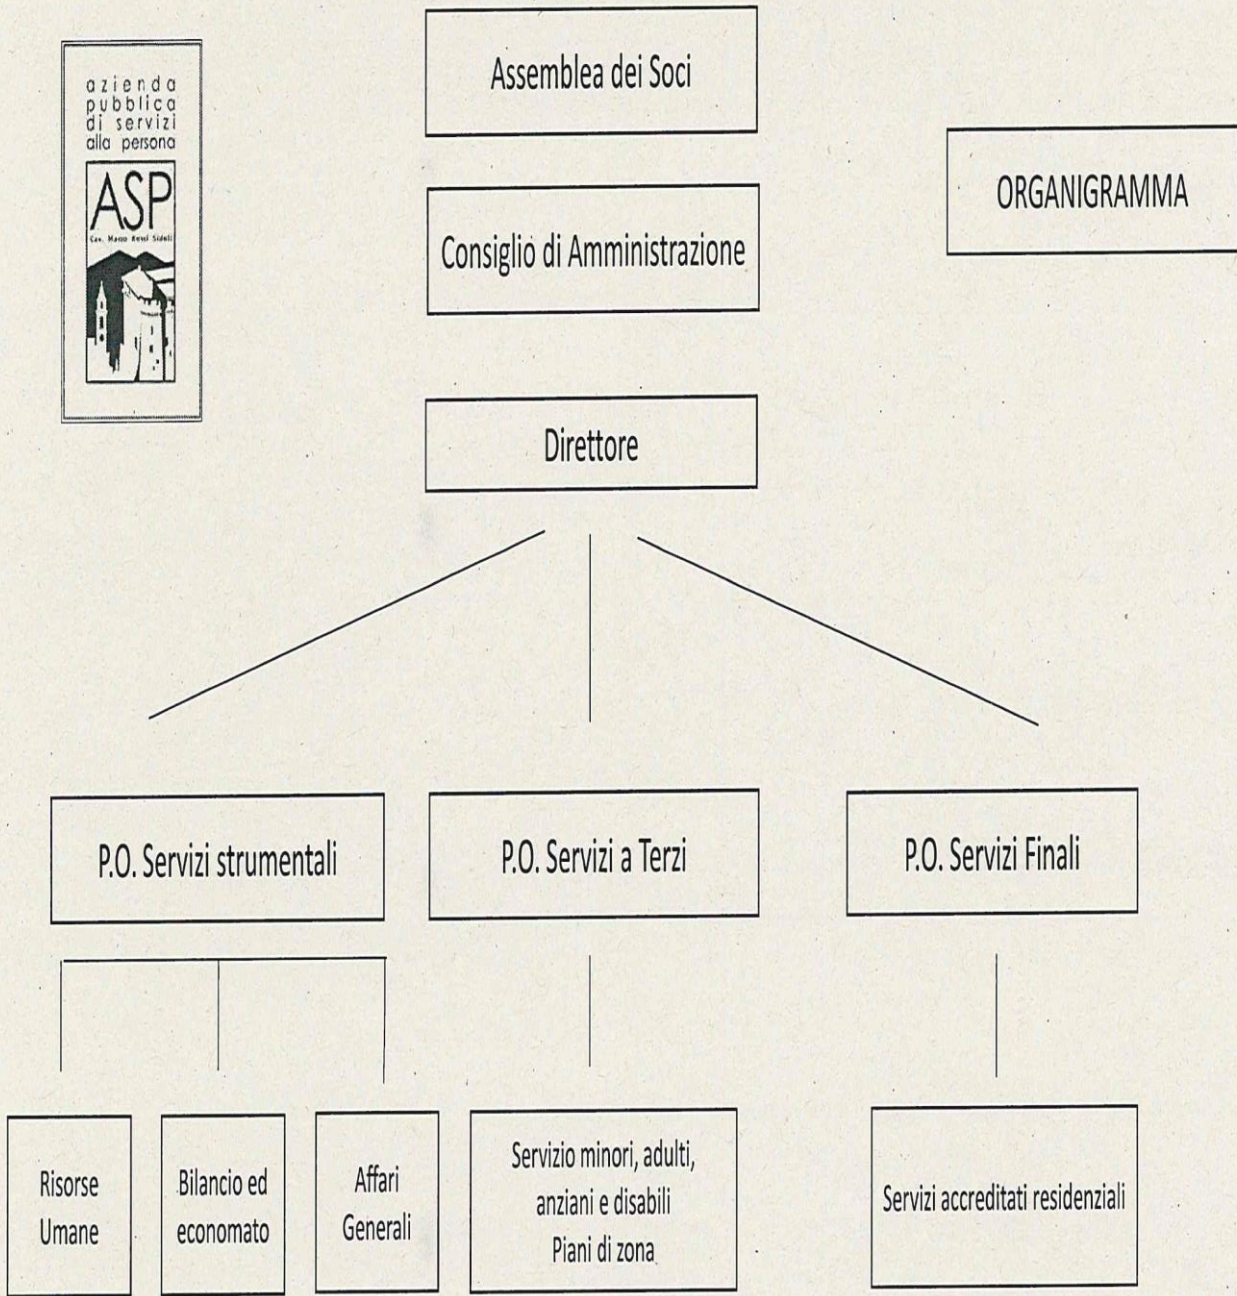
azienda pubblica di servizi alla persona

ASP

Cav. Marco Rossi Sidoli

Assemblea dei Soci

ORGANIGRAMMA

Consiglio di Amministrazione

Direttore

P.O. Servizi strumentali

P.O. Servizi a Terzi

P.O. Servizi Finali

Risorse Umane

Bilancio ed economato

Affari Generali

Servizio minori, adulti, anziani e disabili Piani di zona

Servizi accreditati residenziali